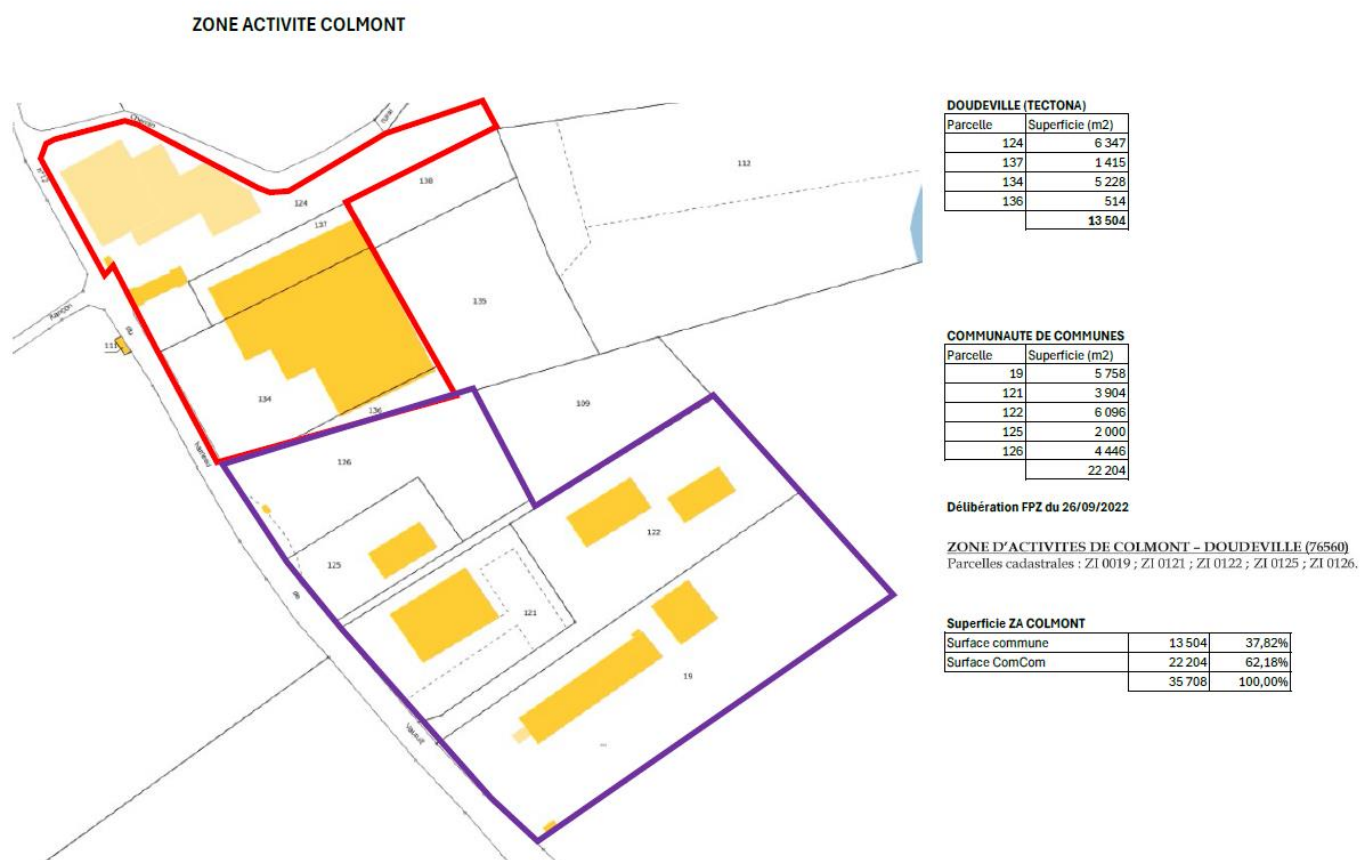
ZONE ACTIVITE COLMONT

124
137
138
112
135
134
136
109
136
125
121
122
19
111

DOUDEVILLE (TECTONA)

| Parcelle | Superficie (m2) |
|---|---|
| 124 | 6 347 |
| 137 | 1 415 |
| 134 | 5 228 |
| 136 | 514 |
| | 13 504 |

COMMUNAUTE DE COMMUNES

| Parcelle | Superficie (m2) |
|---|---|
| 19 | 5 758 |
| 121 | 3 904 |
| 122 | 6 096 |
| 125 | 2 000 |
| 126 | 4 446 |
| | 22 204 |

Délibération FPZ du 26/09/2022

ZONE D'ACTIVITES DE COLMONT – DOUDEVILLE (76560)
Parcelles cadastrales : ZI 0019 ; ZI 0121 ; ZI 0122 ; ZI 0125 ; ZI 0126.

Superficie ZA COLMONT

| | | |
|---|---|---|
| Surface commune | 13 504 | 37,82% |
| Surface ComCom | 22 204 | 62,18% |
| | 35 708 | 100,00% |